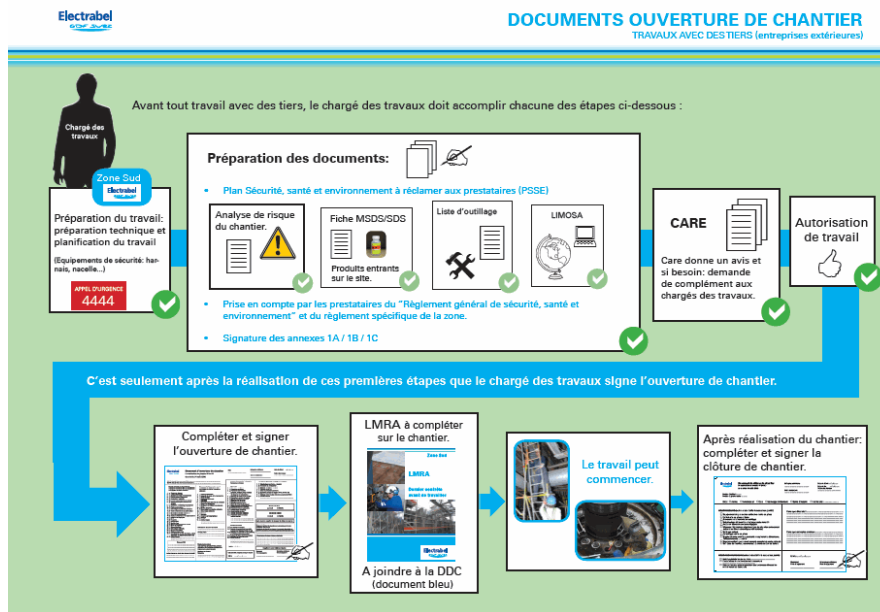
Electrabel
GDF SUEZ

DOCUMENTS OUVERTURE DE CHANTIER
TRAVAUX AVEC DES TIERS (entreprises extérieures)

Avant tout travail avec des tiers, le chargé des travaux doit accomplir chacune des étapes ci-dessous :

Chargé des travaux

Zone Sud
Electrabel

Préparation du travail: préparation technique et planification du travail

(Equipements de sécurité: harnais, nacelle...)

APPEL D'URGENCE
4444

Préparation des documents:

Plan Sécurité, santé et environnement à réclamer aux prestataires (PSSE)

Analyse de risque du chantier.

Fiche MSDS/SDS

Produits entrants sur le site.

Liste d'outillage

LIMOSA

Prise en compte par les prestataires du "Règlement général de sécurité, santé et environnement" et du règlement spécifique de la zone.

Signature des annexes 1A / 1B / 1C

CARE

Care donne un avis et si besoin: demande de complément aux chargés des travaux.

Autorisation de travail

C'est seulement après la réalisation de ces premières étapes que le chargé des travaux signe l'ouverture de chantier.

Compléter et signer l'ouverture de chantier.

LMRA à compléter sur le chantier.

Zone Sud

LMRA

Electrabel

A joindre à la DDC (document bleu)

Le travail peut commencer.

Après réalisation du chantier: compléter et signer la clôture de chantier.